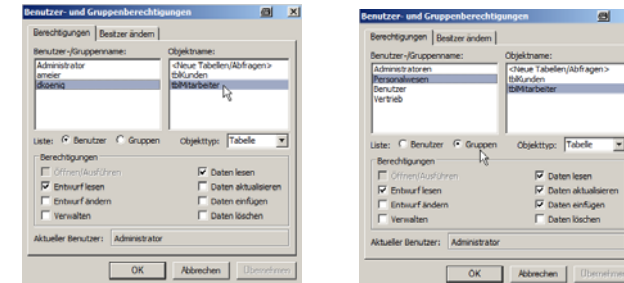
Benutzer- und Gruppenberechtigungen

Berechtigungen | Besitzer ändern

Benutzer-/Gruppenname:
Administrator
ameier
dkoenig

Objektname:
<Neue Tabellen/Abfragen>
tblKunden
tblMitarbeiter

Liste: Benutzer Gruppen
Objekttyp: Tabelle

Berechtigungen
Öffnen/Ausführen
Entwurf lesen
Entwurf ändern
Verwalten
Daten lesen
Daten aktualisieren
Daten einfügen
Daten löschen

Aktueller Benutzer: Administrator

OK Abbrechen Übernehmen

Benutzer- und Gruppenberechtigungen

Berechtigungen | Besitzer ändern

Benutzer-/Gruppenname:
Administratoren
Personalwesen
Benutzer
Vertrieb

Objektname:
<Neue Tabellen/Abfragen>
tblKunden
tblMitarbeiter

Liste: Benutzer Gruppen
Objekttyp: Tabelle

Berechtigungen
Öffnen/Ausführen
Entwurf lesen
Entwurf ändern
Verwalten
Daten lesen
Daten aktualisieren
Daten einfügen
Daten löschen

Aktueller Benutzer: Administrator

OK Abbrechen Übernehmen